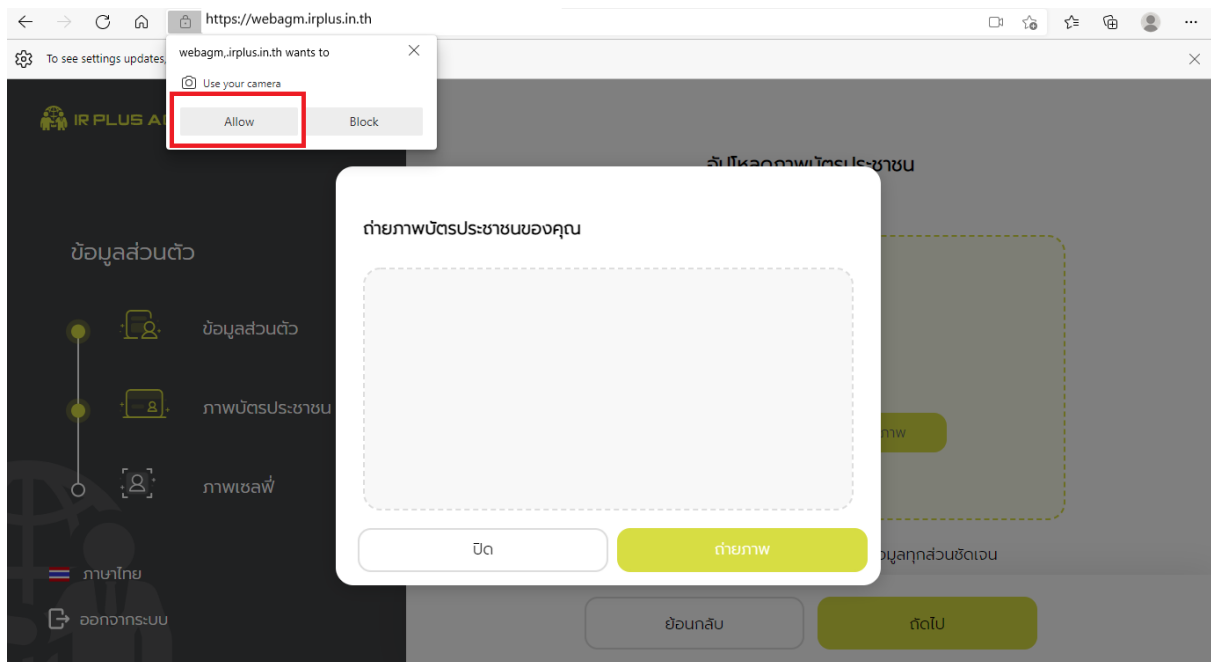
https://webagm.irplus.in.th

To see settings updates,

webagm,.irplus.in.th wants to

Use your camera

Allow

Block

IR PLUS A

อัปโหลดภาพบัตรประชาชน

ข้อมูลส่วนตัว

ข้อมูลส่วนตัว

ภาพบัตรประชาชน

ภาพเซลฟี่

ภาษาไทย

ออกจากระบบ

ถ่ายภาพบัตรประชาชนของคุณ

ปิด

ถ่ายภาพ

ภาพ

อมูลทุกส่วนชัดเจน

ย้อนกลับ

ถัดไป